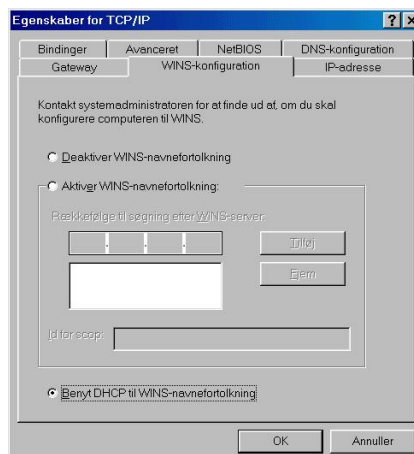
Egenskaber for TCP/IP

?

×

Bindinger

Avanceret

NetBIOS

DNS-konfiguration

Gateway

WINS-konfiguration

IP-adresse

Kontakt systemadministratoren for at finde ud af, om du skal konfigurere computeren til WINS.

Deaktiver WINS-navnefortolkning

Aktiver WINS-navnefortolkning:

Rækkefølge til søgning efter WINS-server:

. . .

Tilføj

Fjern

Id for scop:

Benyt DHCP til WINS-navnefortolkning

OK

Annuller